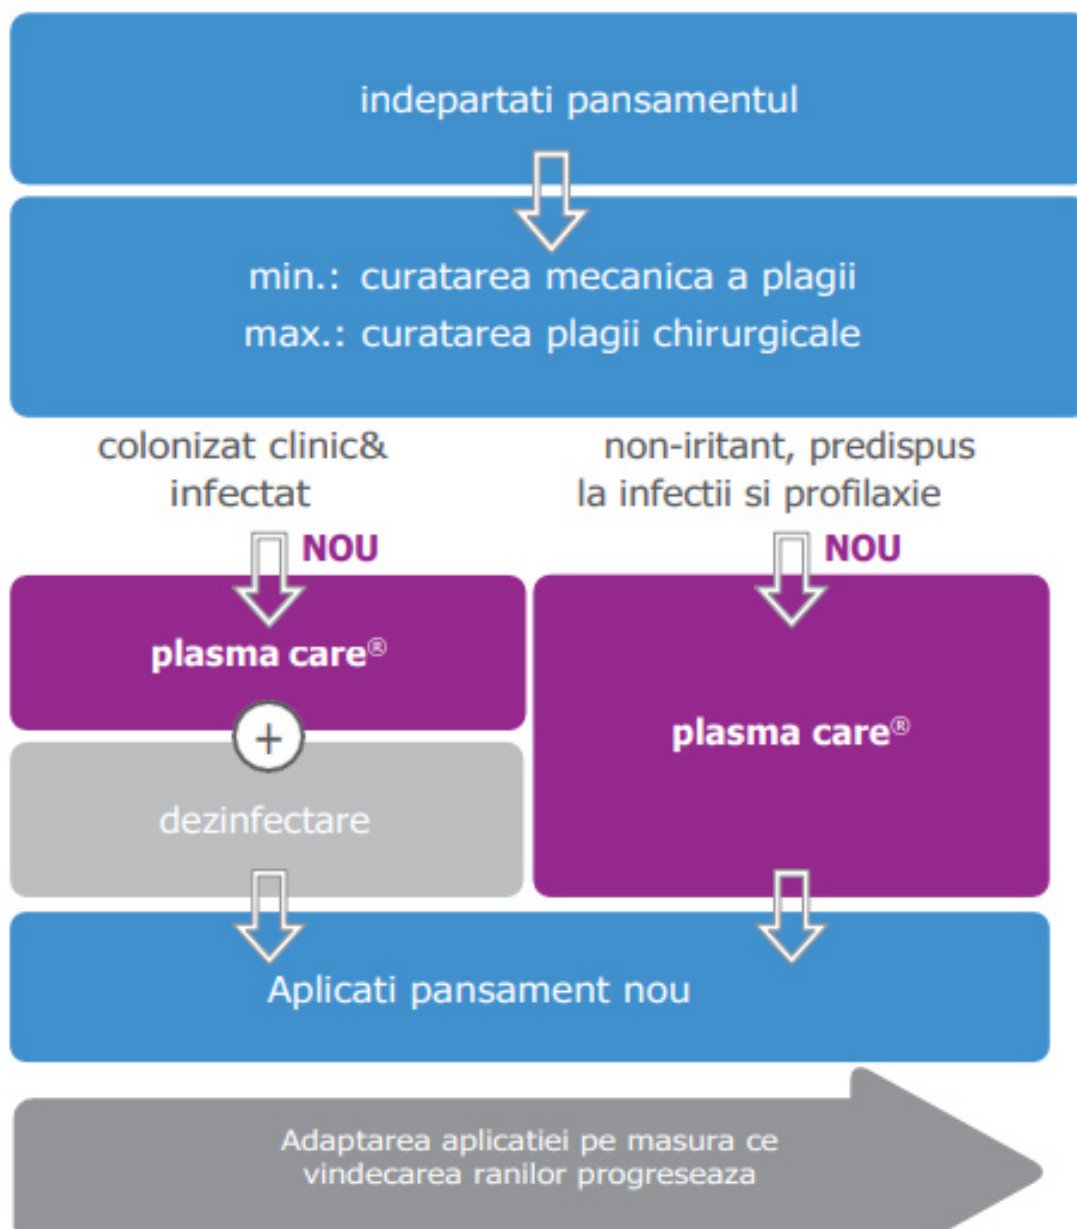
indepartati pansamentul

min.: curatarea mecanica a plagii
max.: curatarea plagii chirurgicale

colonizat clinic& infectat

non-iritant, predispus la infectii si profilaxie

NOU

NOU

plasma care®

+

dezinfectare

plasma care®

Aplicati pansament nou

Adaptarea aplicatiei pe masura ce vindecarea ranilor progreseaza